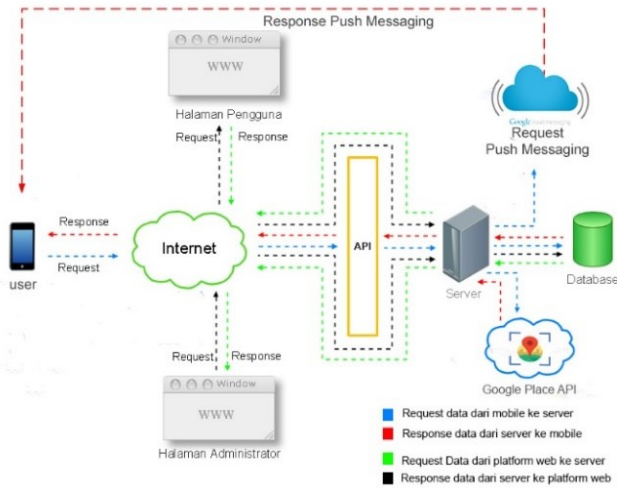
Response Push Messaging

Window

WWW

Halaman Pengguna

Request

Response

Google cloud messaging

Request Push Messaging

Response

Request

user

Internet

API

Server

Database

Google Place API

Request

Response

Window

WWW

Halaman Administrator

Request data dari mobile ke server

Response data dari server ke mobile

Request Data dari platform web ke server

Response data dari server ke platform web